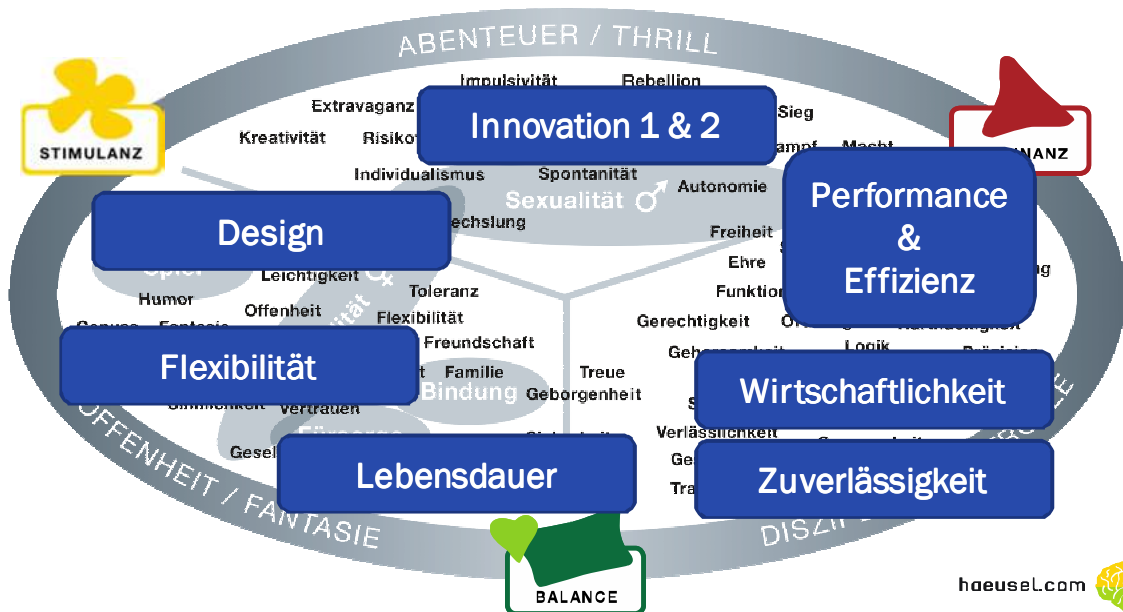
ABENTEUER / THRILL

STIMULANZ

Impulsivität
Rebellion
Extravaganz
Sieg
Kreativität
Risiko
Innovation 1 & 2
Kampf
Macht
MINANZ
Individualismus
Spontanität
Autonomie
Sexualität ♂
Design
Abwechslung
Performance & Effizienz
Freiheit
Ehre
Leichtigkeit
Toleranz
Humor
Offenheit
Funktion
Flexibilität
Gerechtigkeit
Freundschaft
Flexibilität
Logik
Familie
Treue
Bindung
Geborgenheit
Wirtschaftlichkeit
Vertrauen
Verlässlichkeit
Lebensdauer
Zuverlässigkeit

OFFENHEIT / FANTASIE

DISZI

BALANCE

haeusel.com